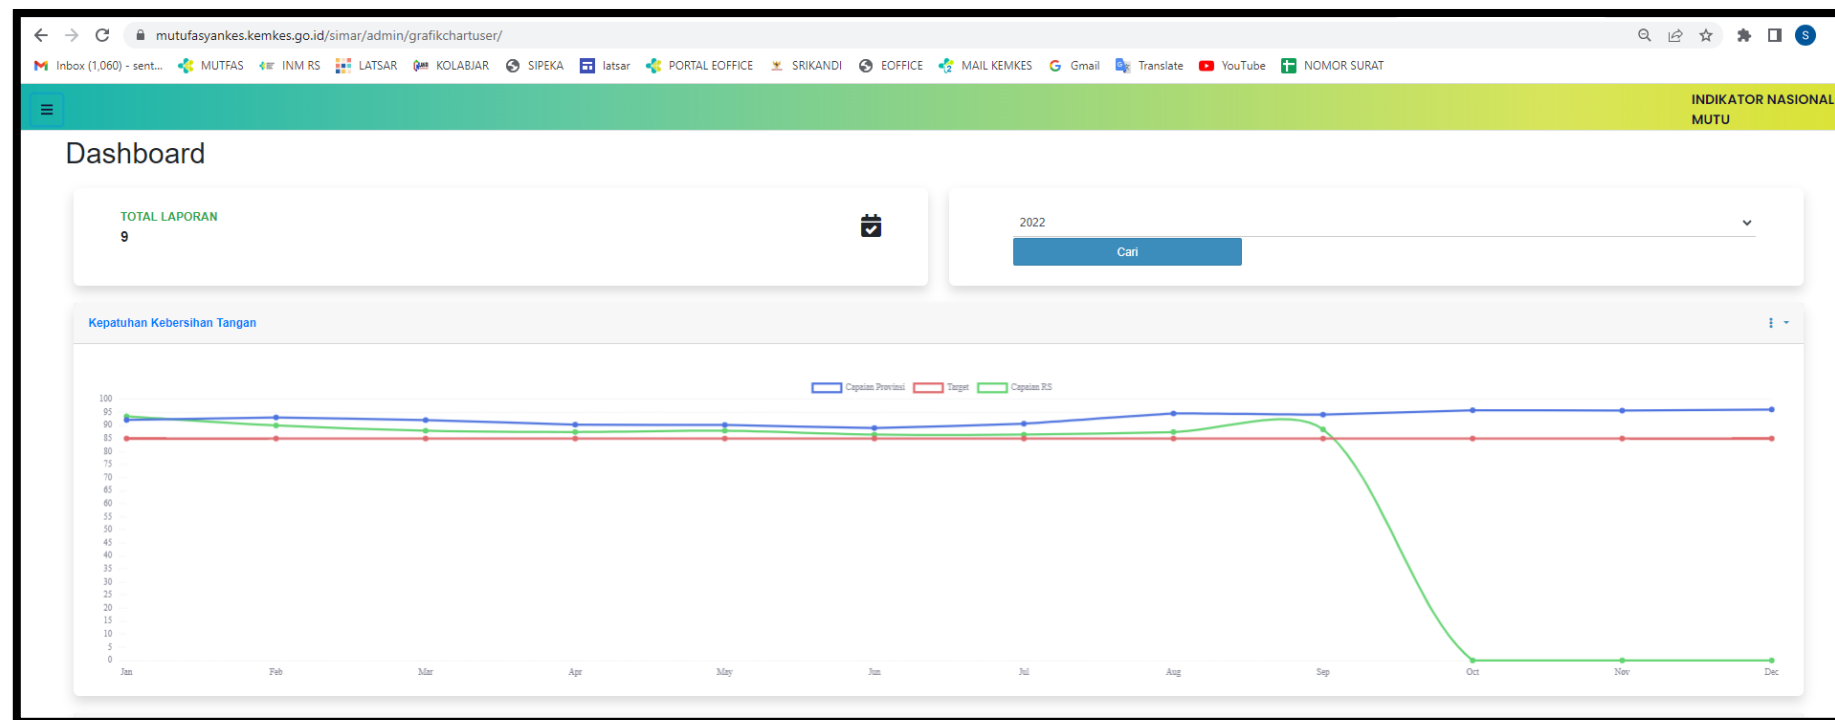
mutufasyankes.kemkes.go.id/simar/admin/grafikchartuser/

Inbox (1,060) - sent... MUTFAS INM RS LATSAR KOLABJAR SIPEKA latsar PORTAL EOFFICE SRIKANDI EOFFICE MAIL KEMKES Gmail Translate YouTube NOMOR SURAT

INDIKATOR NASIONAL MUTU

Dashboard

TOTAL LAPORAN
9

2022
Cari

Kepatuhan Kebersihan Tangan

Capaian Provinsi Target Capaian RS

100
95
90
85
80
75
70
65
60
55
50
45
40
35
30
25
20
15
10
5
0

Jan Feb Mar Apr May Jun Jul Aug Sep Oct Nov Dec